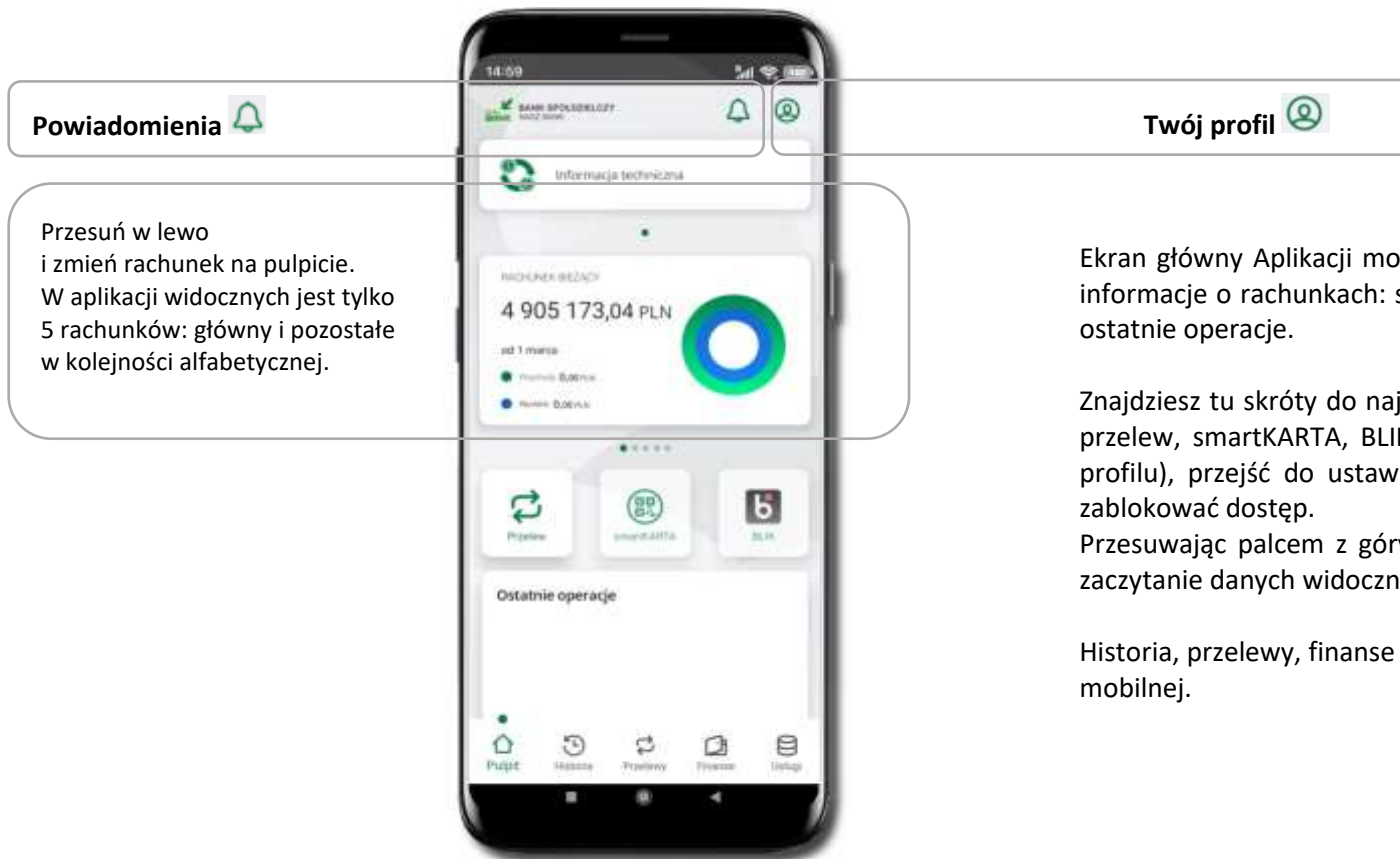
Powiadomienia

Twój profil

Przesuń w lewo
i zmień rachunek na pulpicie.
W aplikacji widocznych jest tylko 5 rachunków: główny i pozostałe w kolejności alfabetycznej.

14:59

BANK SPÓŁDZIELCZY

Informacja techniczna

RACHUNEK BIEŻĄCY

4 905 173,04 PLN

od 1 marca

Przychody 0,00 PLN

Wydatki 0,00 PLN

Przelew

smartKARTA

BLIK

Ostatnie operacje

Pulpit

Historia

Przelewy

Finanse

Usługi

Ekran główny Aplikacji mo
informacje o rachunkach: s
ostatnie operacje.

Znajdziesz tu skróty do naj
przelew, smartKARTA, BLI
profilu), przejść do ustaw
zablokować dostęp.
Przesuwając palcem z gór
zaczytanie danych widoczn

Historia, przelewy, finanse
mobilnej.